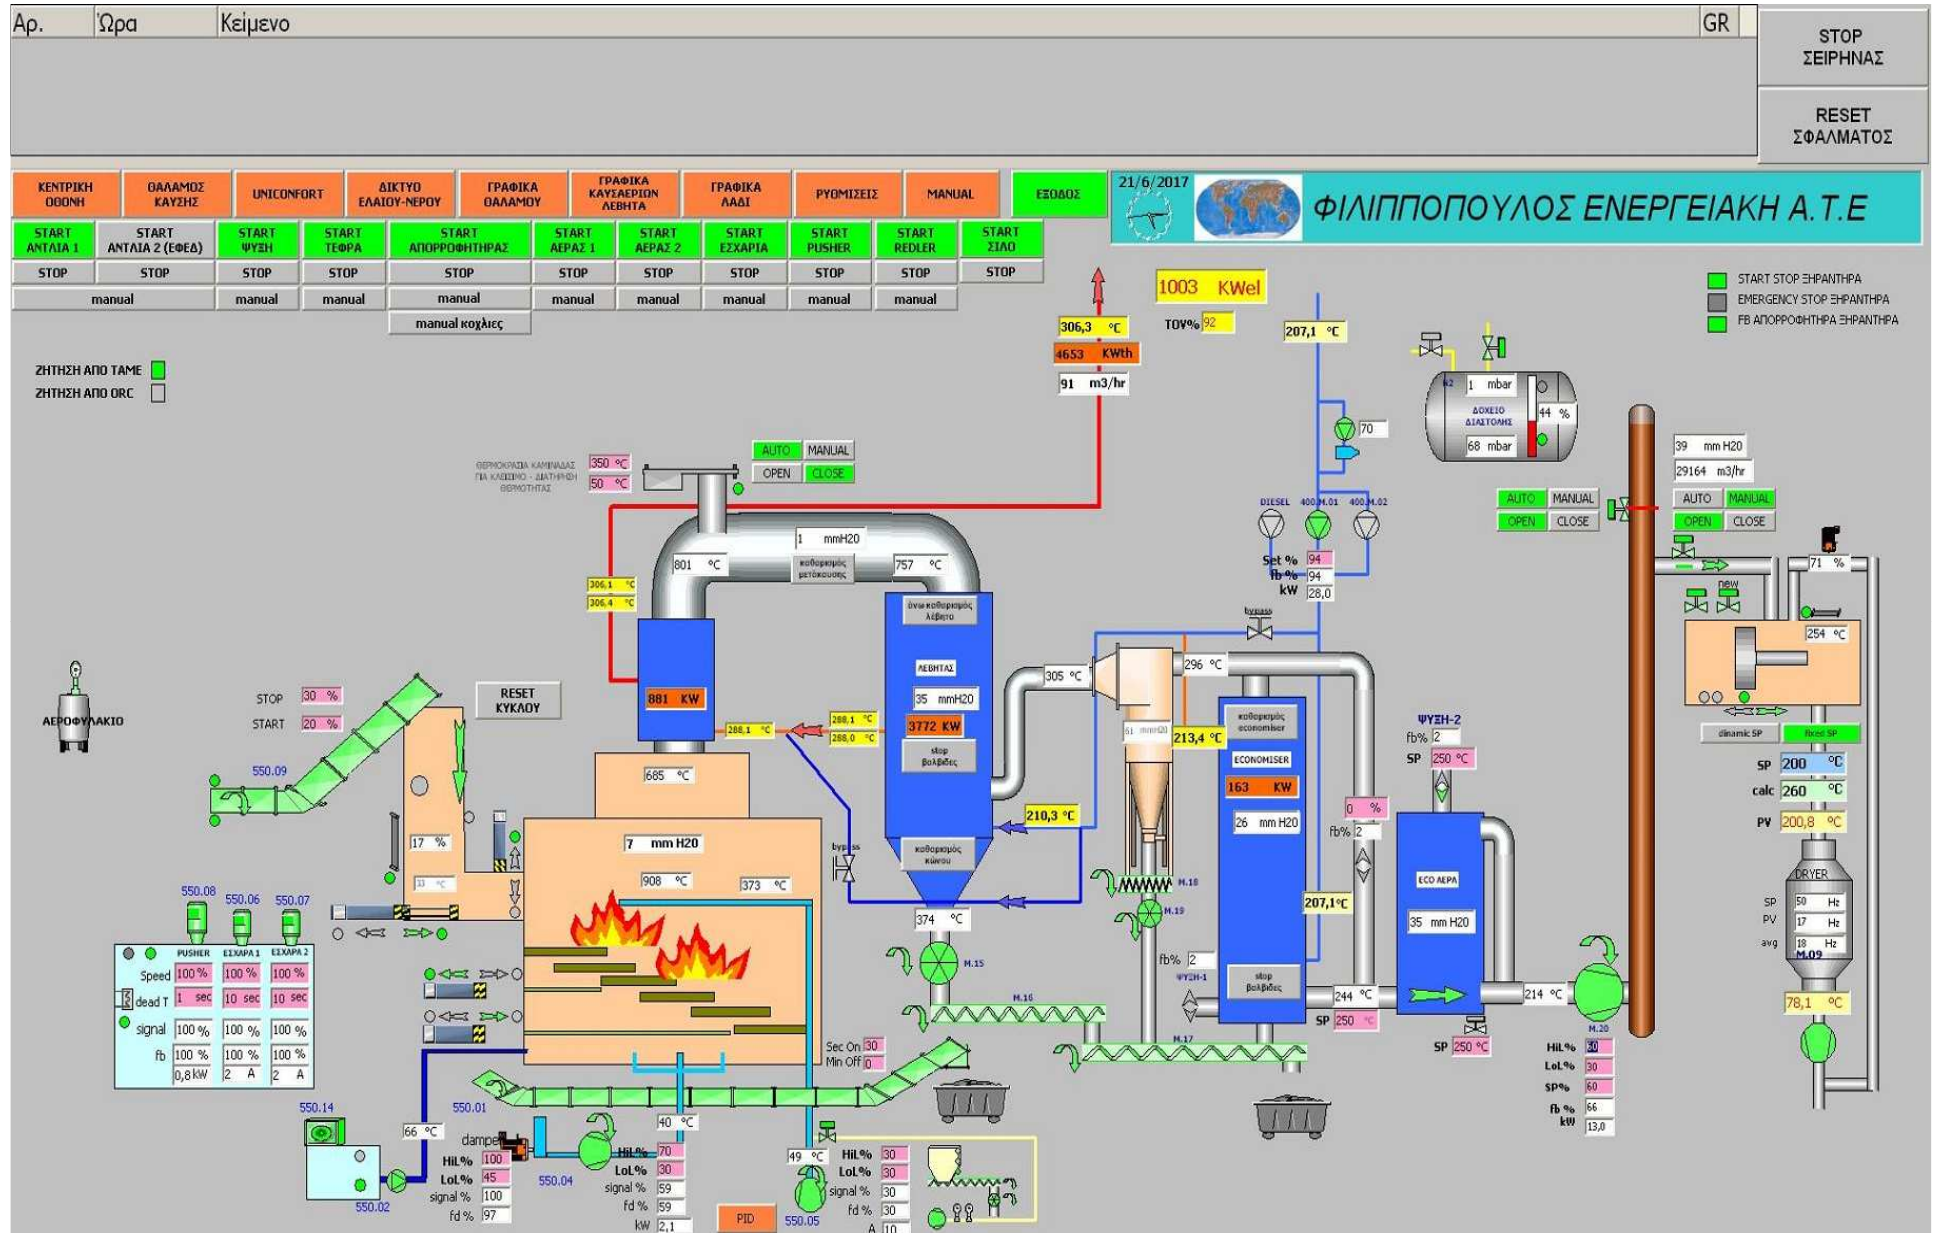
Αρ. Ώρα Κείμενο GR

STOP ΣΕΙΡΗΝΑΣ

RESET ΣΦΑΛΜΑΤΟΣ

ΚΕΝΤΡΙΚΗ ΟΘΟΝΗ | ΘΑΛΑΜΟΣ ΚΑΥΣΗΣ | UNICONFORT | ΔΙΚΤΥΟ ΕΛΑΙΟΥ-ΝΕΡΟΥ | ΓΡΑΦΙΚΑ ΘΑΛΑΜΟΥ | ΓΡΑΦΙΚΑ ΚΑΥΣΑΕΡΙΩΝ ΛΕΒΗΤΑ | ΓΡΑΦΙΚΑ ΛΑΔΙ | ΡΥΘΜΙΣΕΙΣ | MANUAL | ΕΞΟΔΟΣ

21/6/2017

ΦΙΛΙΠΠΟΠΟΥΛΟΣ ΕΝΕΡΓΕΙΑΚΗ Α.Τ.Ε

START ΑΝΤΛΙΑ 1 | START ΑΝΤΛΙΑ 2 (ΕΦΕΔ) | START ΨΥΞΗ | START ΤΕΦΡΑ | START ΑΠΟΡΡΟΦΗΤΗΡΑΣ | START ΑΕΡΑΣ 1 | START ΑΕΡΑΣ 2 | START ΕΣΧΑΡΑ | START PUSHER | START REDLER | START ΣΙΛΟ

STOP | STOP | STOP | STOP | STOP | STOP | STOP | STOP | STOP | STOP | STOP

manual | manual | manual | manual | manual | manual | manual | manual | manual

manual κοχλίες

1003 KWel

306,3 °C
TOV% 92
4653 KWth
91 m3/hr

207,1 °C

START STOP ΞΗΡΑΝΤΗΡΑ
EMERGENCY STOP ΞΗΡΑΝΤΗΡΑ
FB ΑΠΟΡΡΟΦΗΤΗΡΑ ΞΗΡΑΝΤΗΡΑ

ΖΗΤΗΣΗ ΑΠΟ ΤΑΜΕ
ΖΗΤΗΣΗ ΑΠΟ ORC

ΘΕΡΜΟΚΡΑΣΙΑ ΚΑΜΙΝΑΔΑΣ ΓΙΑ ΚΛΕΙΣΙΜΟ - ΔΙΑΤΗΡΗΣΗ ΘΕΡΜΟΤΗΤΑΣ 350 °C 50 °C

AUTO MANUAL OPEN CLOSE

1 mbar
ΔΟΧΕΙΟ ΔΙΑΣΤΟΛΗΣ
44 %
68 mbar

70

DIESEL 400.M.01 400.M.02

Set % 94
fb % 94
kW 28,0

39 mm H20
29164 m3/hr

AUTO MANUAL OPEN CLOSE
AUTO MANUAL OPEN CLOSE

71 %
new
254 °C

1 mmH20
801 °C
καθαρισμός μετόχευσης
757 °C

306,1 °C
306,4 °C

άνω καθαρισμός λέβητα
ΛΕΒΗΤΑΣ
35 mmH20
3772 KW
stop βολβίδες

bypass
296 °C
305 °C

881 KW
288,1 °C
288,1 °C
288,0 °C

ΑΕΡΟΦΥΛΑΚΙΟ

STOP 30 %
START 20 %

RESET ΚΥΚΛΟΥ

550.09

685 °C

213,4 °C
καθαρισμός economiser
ECONOMISER
163 KW
26 mm H20

ΨΥΞΗ-2
fb% 2
SP 250 °C

dinamic SP fixed SP
SP 200 °C
calc 260 °C
PV 200,8 °C

210,3 °C
καθαρισμός κώνου

0 %
fb% 2

17 %
7 mm H20
908 °C
373 °C

bypass
374 °C

M.18
M.19
207,1 °C

ECO ΑΕΡΑ
35 mm H20

DRYER
SP 50 Hz
PV 17 Hz
avg 18 Hz
M.09

550.08 550.06 550.07
PUSHER ΕΣΧΑΡΑ 1 ΕΣΧΑΡΑ 2
Speed 100 % 100 % 100 %
dead T 1 sec 10 sec 10 sec
signal 100 % 100 % 100 %
fb 100 % 100 % 100 %
0,8 kW 2 A 2 A

M.15
M.16
fb% 2
ΨΥΞΗ-1
stop βολβίδες
244 °C
SP 250 °C
214 °C
SP 250 °C
M.20
78,1 °C

Sec On 30
Min Off 0

M.17

HiL% 50
LoL% 30
SP% 60
fb % 66
kW 13,0

550.14
66 °C
550.01
damper
HiL% 100
LoL% 45
signal % 100
fd % 97
550.02
550.04
40 °C
HiL% 70
LoL% 30
signal % 59
fd % 59
kW 2,1
PID
49 °C
550.05
HiL% 30
LoL% 30
signal % 30
fd % 30
A 10